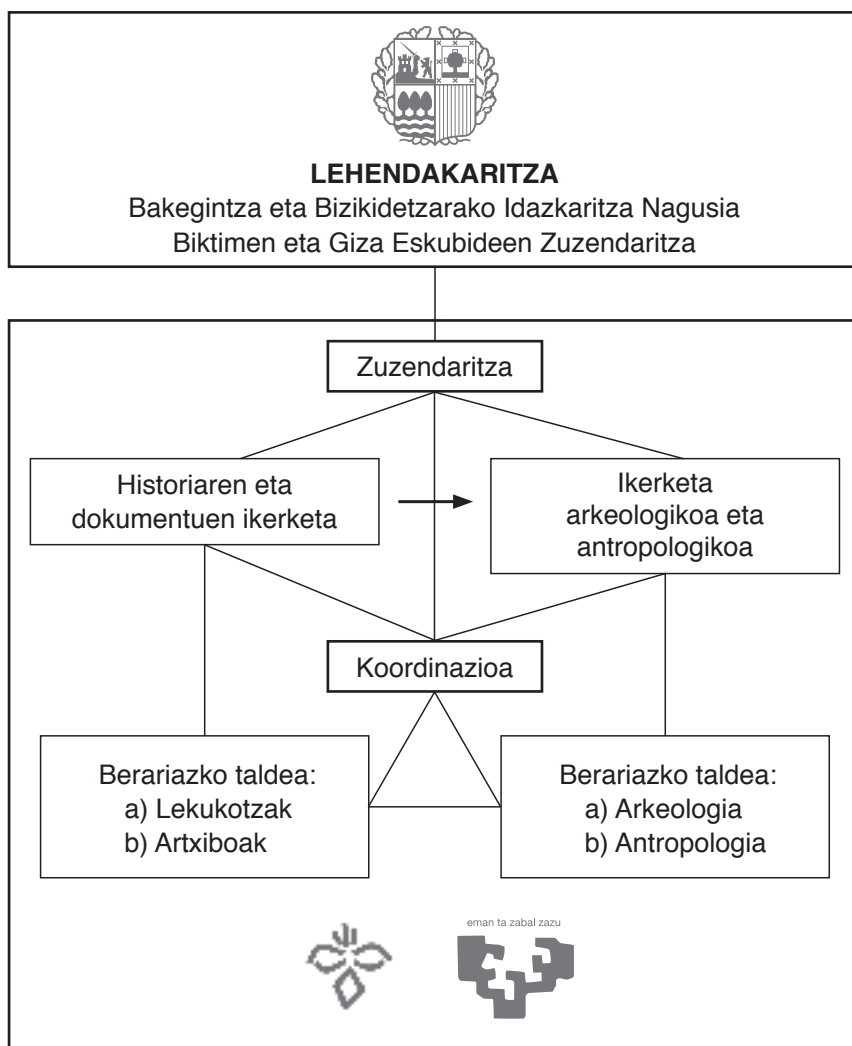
LEHENDAKARITZA
Bakegintza eta Bizikidetzarako Idazkaritza Nagusia
Biktimen eta Giza Eskubideen Zuzendaritza

Zuzendaritza

Historiaren eta dokumentuen ikerketa

Ikerketa arkeologikoa eta antropologikoa

Koordinazioa

Berariazko taldea:
a) Lekukotzak
b) Artxiboak

Berariazko taldea:
a) Arkeologia
b) Antropologia

eman ta zabal zazu